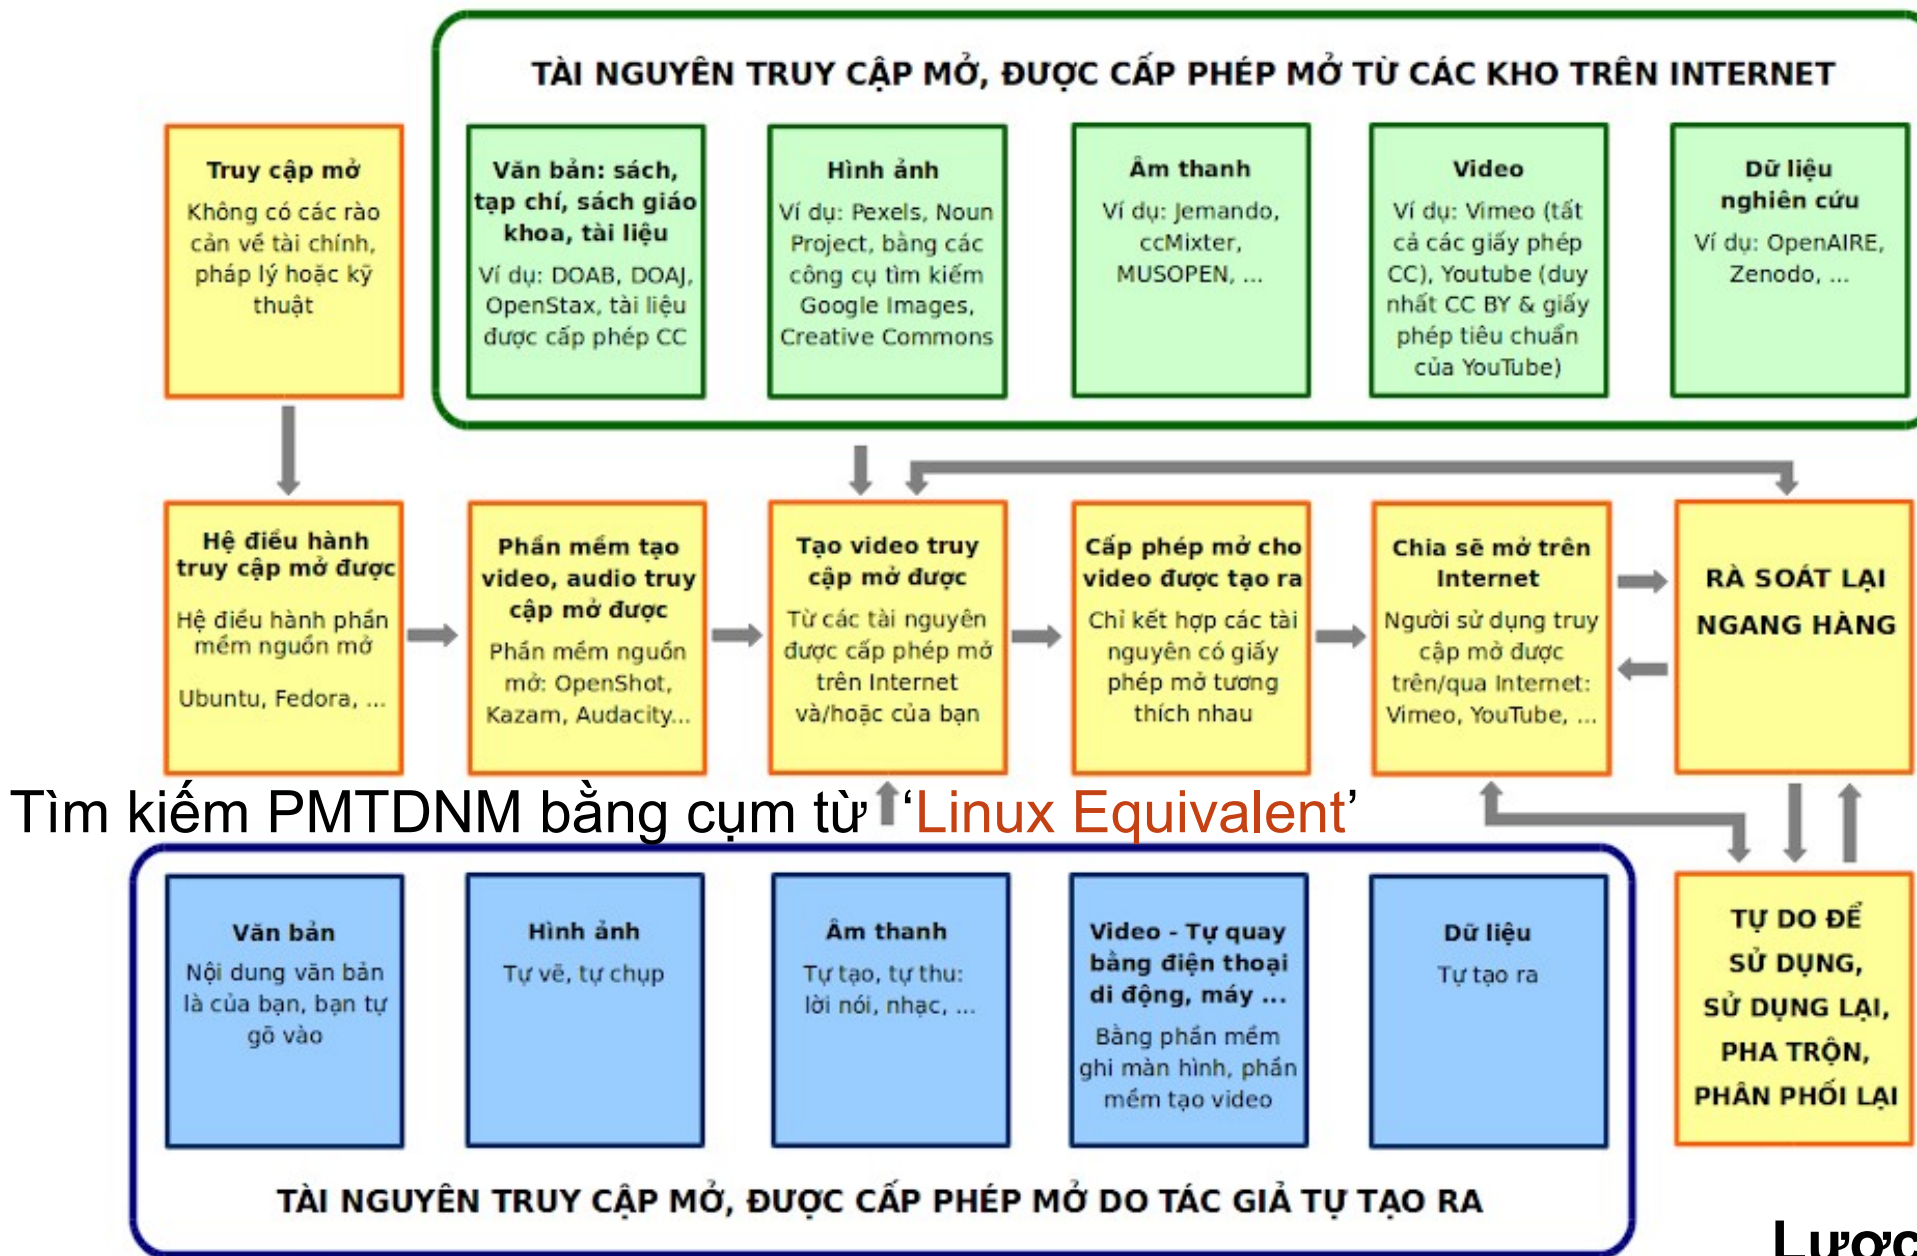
TÀI NGUYÊN TRUY CẬP MỞ, ĐƯỢC CẤP PHÉP MỞ TỪ CÁC KHO TRÊN INTERNET

Truy cập mở
Không có các rào cản về tài chính, pháp lý hoặc kỹ thuật

Văn bản: sách, tạp chí, sách giáo khoa, tài liệu
Ví dụ: DOAB, DOAJ, OpenStax, tài liệu được cấp phép CC

Hình ảnh
Ví dụ: Pexels, Noun Project, bằng các công cụ tìm kiếm Google Images, Creative Commons

Âm thanh
Ví dụ: Jemando, ccMixter, MUSOPEN, ...

Video
Ví dụ: Vimeo (tất cả các giấy phép CC), Youtube (duy nhất CC BY & giấy phép tiêu chuẩn của YouTube)

Dữ liệu nghiên cứu
Ví dụ: OpenAIRE, Zenodo, ...

Hệ điều hành truy cập mở được
Hệ điều hành phần mềm nguồn mở
Ubuntu, Fedora, ...

Phần mềm tạo video, audio truy cập mở được
Phần mềm nguồn mở: OpenShot, Kazam, Audacity...

Tạo video truy cập mở được
Từ các tài nguyên được cấp phép mở trên Internet và/hoặc của bạn

Cấp phép mở cho video được tạo ra
Chỉ kết hợp các tài nguyên có giấy phép mở tương thích nhau

Chia sẻ mở trên Internet
Người sử dụng truy cập mở được trên/qua Internet: Vimeo, YouTube, ...

RÀ SOÁT LẠI NGANG HÀNG

Tìm kiếm PMTDNM bằng cụm từ 'Linux Equivalent'

Văn bản
Nội dung văn bản là của bạn, bạn tự gõ vào

Hình ảnh
Tự vẽ, tự chụp

Âm thanh
Tự tạo, tự thu: lời nói, nhạc, ...

Video - Tự quay bằng điện thoại di động, máy ...
Bằng phần mềm ghi màn hình, phần mềm tạo video

Dữ liệu
Tự tạo ra

TỰ DO ĐỂ SỬ DỤNG, SỬ DỤNG LẠI, PHA TRỘN, PHÂN PHỐI LẠI

TÀI NGUYÊN TRUY CẬP MỞ, ĐƯỢC CẤP PHÉP MỞ DO TÁC GIẢ TỰ TẠO RA

Lược